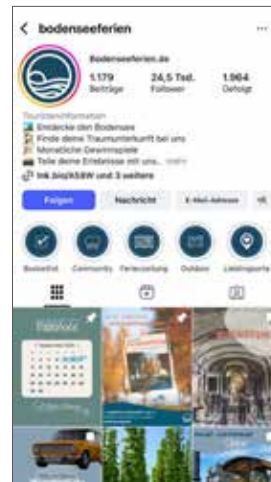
< bodenseeferien ...

Bodenseeferien.de

1.179 Beiträge

24,5 Tsd. Follower

1.964 Gefolgt

Touristeninformation
Entdecke den Bodensee
Finde deine Traumunterkunft bei uns
Monatliche Gewinnspiele
Teile deine Erlebnisse mit uns... mehr
lnk.bio/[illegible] und 3 weitere

Folgen

Nachricht

E-Mail-Adresse

Bodenfest

Community

Ferienzeitung

Outdoor

Lieblingsorte

Fotoloos

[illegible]